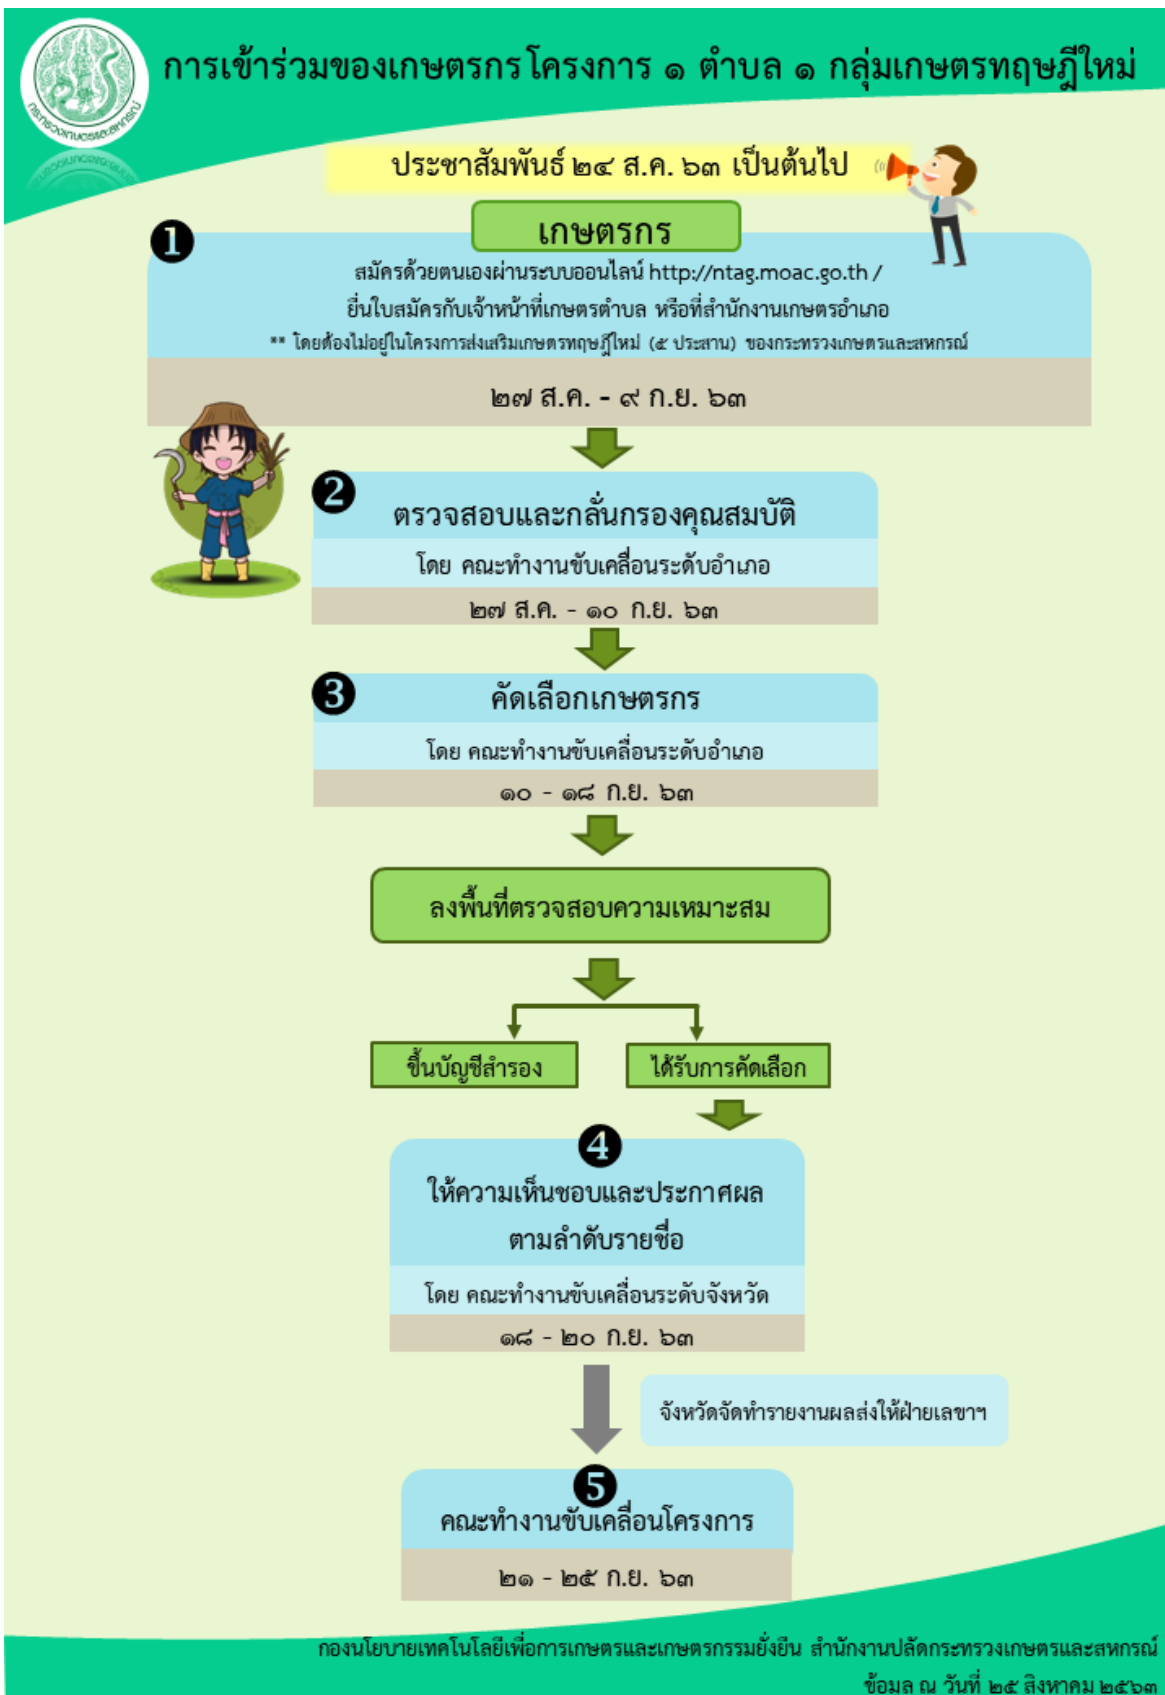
กระทรวงเกษตรและสหกรณ์

การเข้าร่วมของเกษตรกรโครงการ ๑ ตำบล ๑ กลุ่มเกษตรทฤษฎีใหม่

ประชาสัมพันธ์ ๒๔ ส.ค. ๖๓ เป็นต้นไป

1

เกษตรกร

สมัครด้วยตนเองผ่านระบบออนไลน์ http://ntag.moac.go.th /

ยื่นใบสมัครกับเจ้าหน้าที่เกษตรตำบล หรือที่สำนักงานเกษตรอำเภอ

** โดยต้องไม่อยู่ในโครงการส่งเสริมเกษตรทฤษฎีใหม่ (๕ ประสาน) ของกระทรวงเกษตรและสหกรณ์

๒๗ ส.ค. - ๙ ก.ย. ๖๓

2

ตรวจสอบและกลั่นกรองคุณสมบัติ

โดย คณะทำงานขับเคลื่อนระดับอำเภอ

๒๗ ส.ค. - ๑๐ ก.ย. ๖๓

3

คัดเลือกเกษตรกร

โดย คณะทำงานขับเคลื่อนระดับอำเภอ

๑๐ - ๑๘ ก.ย. ๖๓

ลงพื้นที่ตรวจสอบความเหมาะสม

ขึ้นบัญชีสำรอง

ได้รับการคัดเลือก

4

ให้ความเห็นชอบและประกาศผล ตามลำดับรายชื่อ

โดย คณะทำงานขับเคลื่อนระดับจังหวัด

๑๘ - ๒๐ ก.ย. ๖๓

จังหวัดจัดทำรายงานผลส่งให้ฝ่ายเลขาฯ

5

คณะทำงานขับเคลื่อนโครงการ

๒๑ - ๒๕ ก.ย. ๖๓

กองนโยบายเทคโนโลยีเพื่อการเกษตรและเกษตรกรรมยั่งยืน สำนักงานปลัดกระทรวงเกษตรและสหกรณ์

ข้อมูล ณ วันที่ ๒๕ สิงหาคม ๒๕๖๓